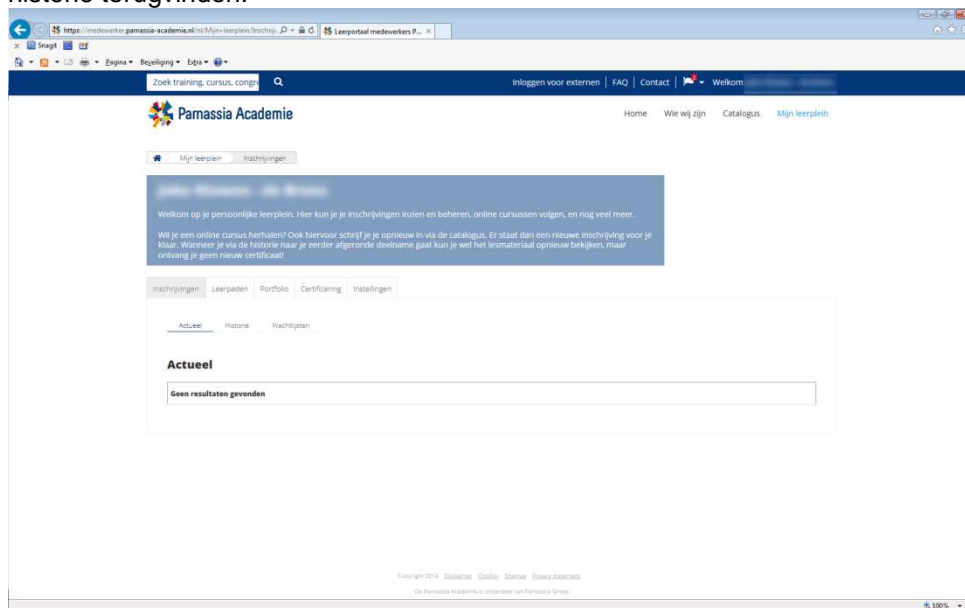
historie terugvinden.

https://medewerker.pamassia-academie.nl/nl/Mijn+leerplein/Inschrij...
Leerportaal medewerkers P...

Snagit

Pagina ▾ Beveiliging ▾ Extra ▾

Zoek training, cursus, congr

Inloggen voor externen | FAQ | Contact | Welkom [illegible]

Pamassia Academie

Home Wie wij zijn Catalogus Mijn leerplein

Mijn leerplein Inschrijvingen

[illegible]

Welkom op je persoonlijke leerplein. Hier kun je je inschrijvingen inzien en beheren, online cursussen volgen, en nog veel meer.

Wil je een online cursus herhalen? Ook hiervoor schrijf je je opnieuw in via de catalogus. Er staat dan een nieuwe inschrijving voor je klaar. Wanneer je via de historie naar je eerder afgeronde deelname gaat kun je wel het lesmateriaal opnieuw bekijken, maar ontvang je geen nieuw certificaat!

Inschrijvingen Leerpaden Portfolio Certificering Instellingen

Actueel Historie Wachtlijsten

Actueel

Geen resultaten gevonden

Copyright 2018 Disclaimer Cookies Sitemap Privacy statement

De Pamassia Academie is onderdeel van Pamassia Groep

100%